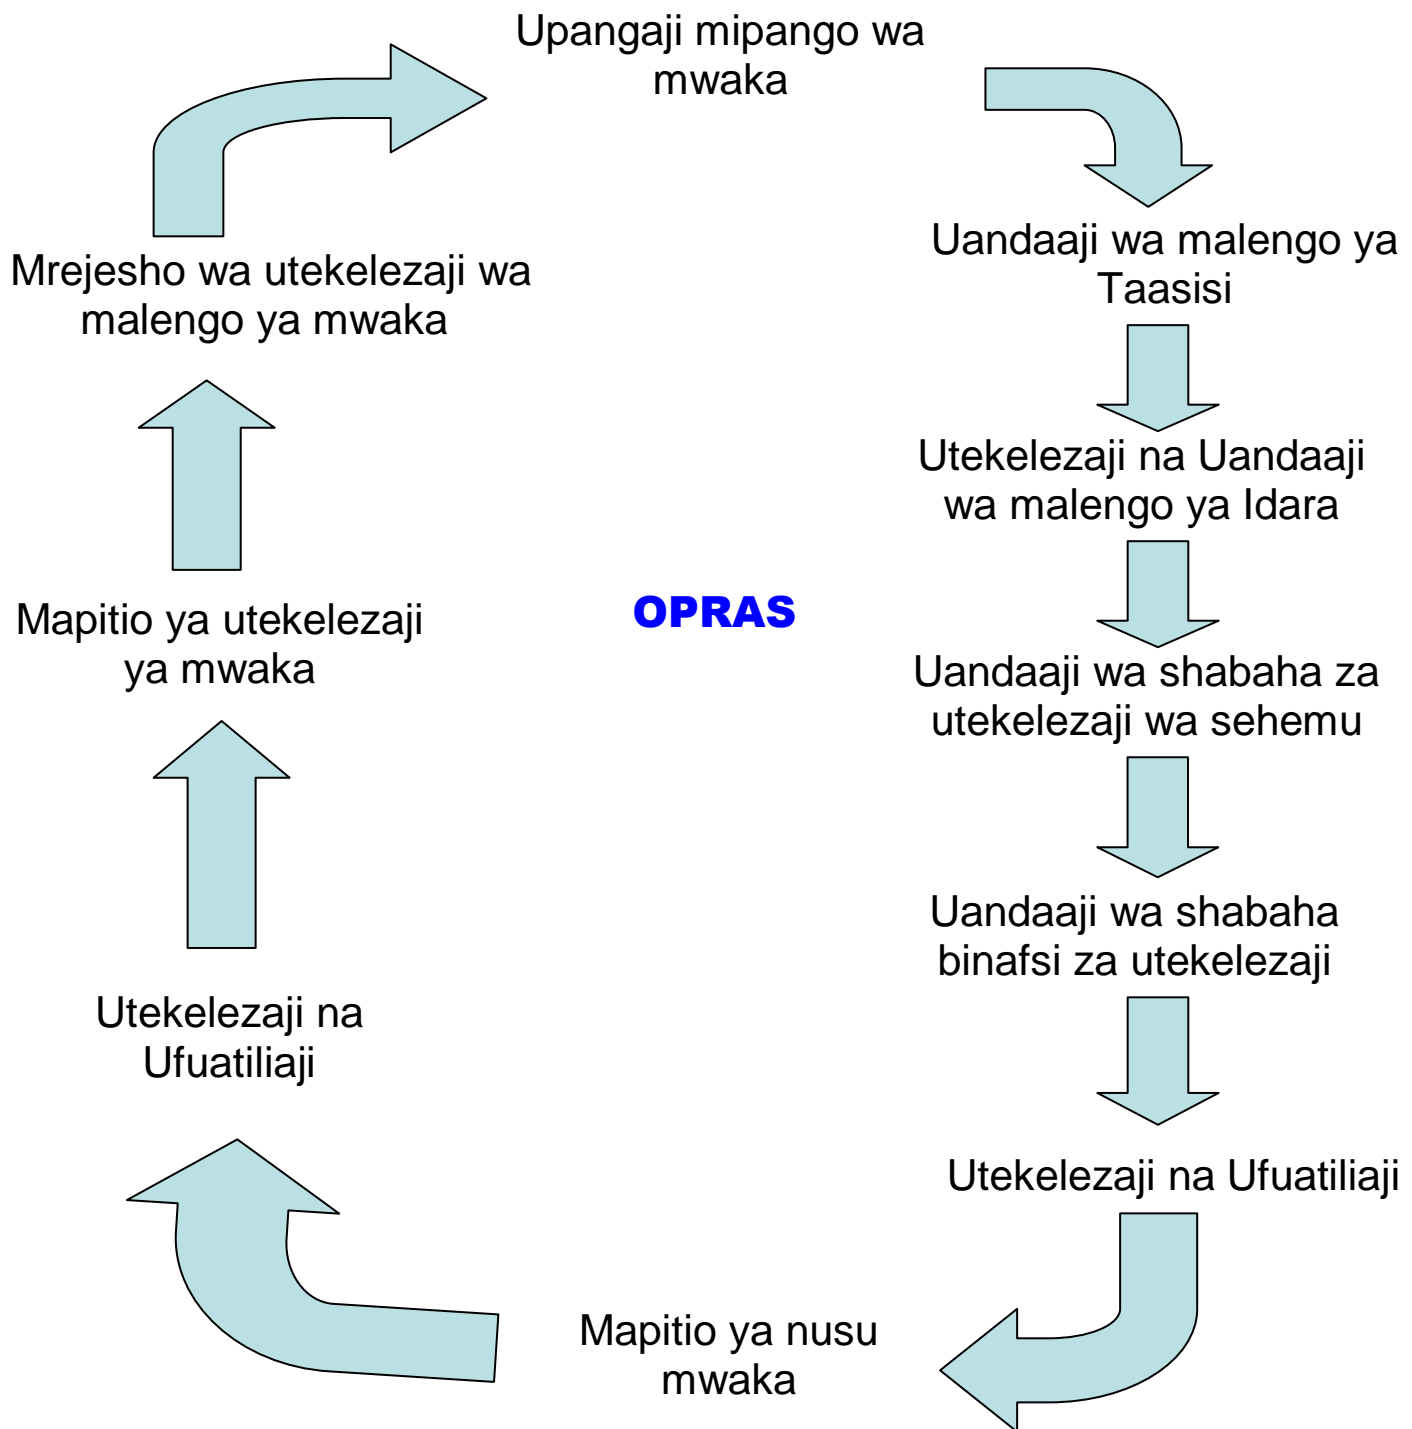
Upangaji mipango wa mwaka

Uandaaji wa malengo ya Taasisi

Utekelezaji na Uandaaji wa malengo ya Idara

Uandaaji wa shabaha za utekelezaji wa sehemu

Uandaaji wa shabaha binafsi za utekelezaji

Utekelezaji na Ufuatiliaji

Mapitio ya nusu mwaka

Utekelezaji na Ufuatiliaji

Mapitio ya utekelezaji ya mwaka

Mrejesho wa utekelezaji wa malengo ya mwaka

OPRAS